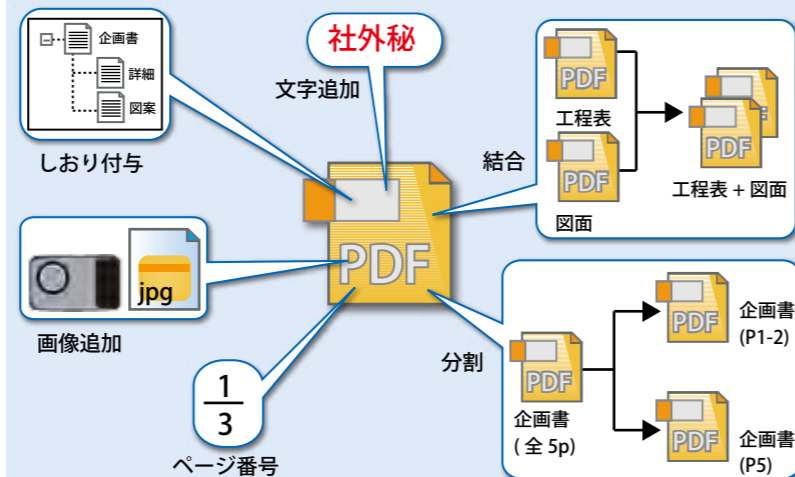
企画書

詳細

図案

しおり付与

社外秘

文字追加

PDF

結合

PDF

工程表

PDF

図面

PDF

PDF

工程表 + 図面

jpg

画像追加

分割

PDF

企画書
( 全 5p)

PDF

企画書
(P1-2)

PDF

企画書
(P5)

$\frac{1}{3}$

ページ番号